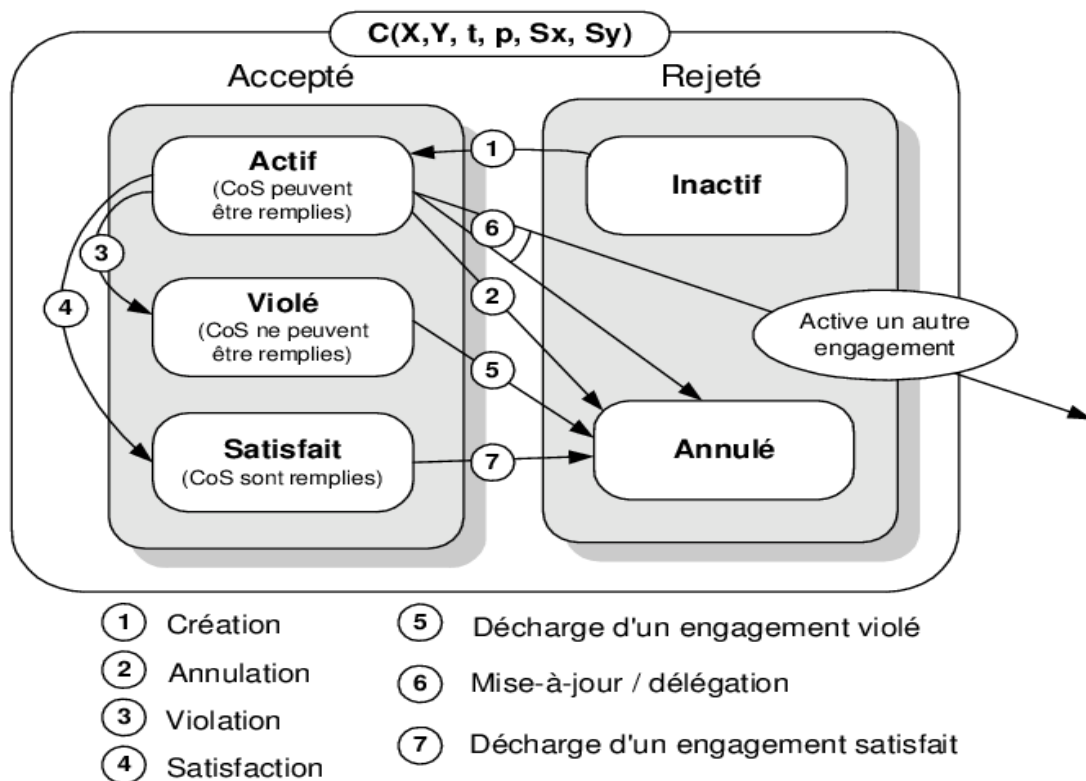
C(X,Y, t, p, Sx, Sy)

Accepté

Rejeté

Actif
(CoS peuvent être remplies)

Inactif

1

6

3

4

Violé
(CoS ne peuvent être remplies)

2

Active un autre engagement

5

Satisfait
(CoS sont remplies)

7

Annulé

1 Création

2 Annulation

3 Violation

4 Satisfaction

5 Décharge d'un engagement violé

6 Mise-à-jour / délégation

7 Décharge d'un engagement satisfait